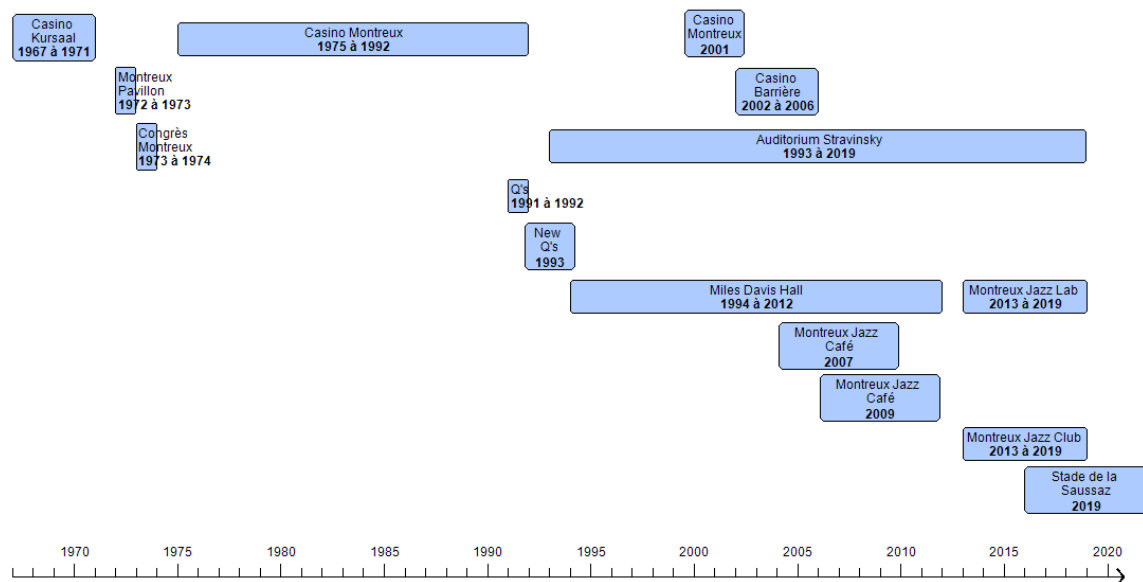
Casino Kursaal
1967 à 1971

Casino Montreux
1975 à 1992

Casino Montreux
2001

Montreux Pavillon
1972 à 1973

Casino Barrière
2002 à 2006

Congrès Montreux
1973 à 1974

Auditorium Stravinsky
1993 à 2019

Q's
1991 à 1992

New Q's
1993

Miles Davis Hall
1994 à 2012

Montreux Jazz Lab
2013 à 2019

Montreux Jazz Café
2007

Montreux Jazz Café
2009

Montreux Jazz Club
2013 à 2019

Stade de la Saussaz
2019

1970 1975 1980 1985 1990 1995 2000 2005 2010 2015 2020